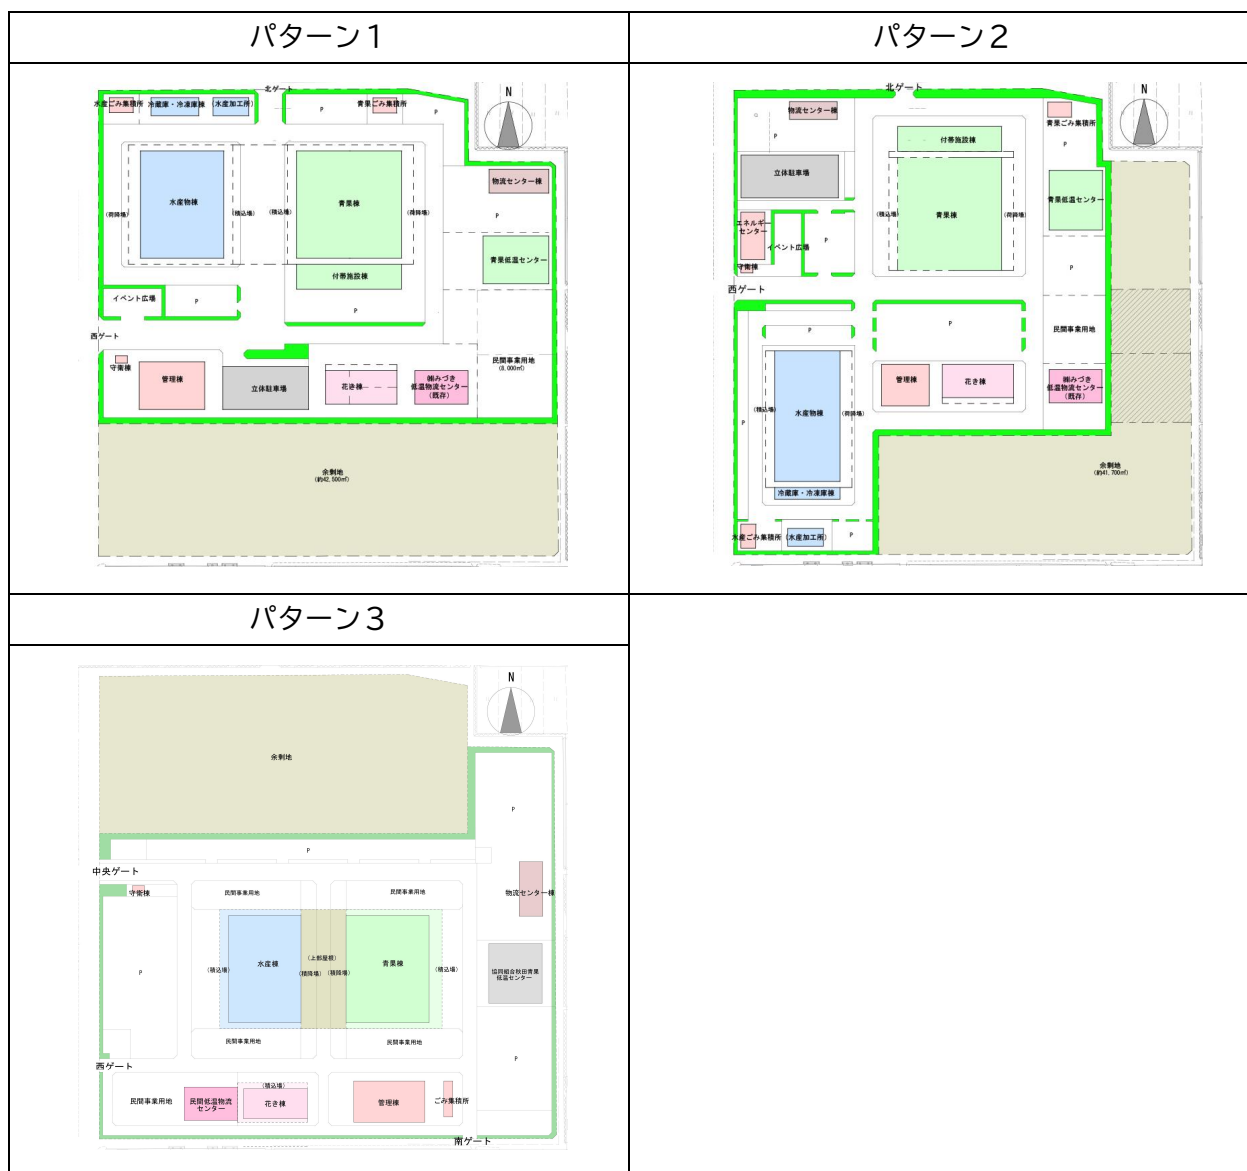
| パターン1 | パターン2 |
|---|---|
| 北ゲート<br>N<br>水産ごみ集積所 冷蔵庫・冷凍庫棟 水産加工所 P 青果ごみ集積所<br>物流センター棟<br>(荷降場) 水産物棟 (積込場) (積込場) 青果棟 (荷降場)<br>P<br>付帯施設棟<br>青果低温センター<br>イベント広場 P<br>P<br>西ゲート<br>守衛棟 管理棟 立体駐車場 花き棟 鯛みづき低温物流センター(既存)<br>民間事業用地 (8,000㎡)<br>余剰地 (約42,500㎡) | 北ゲート<br>N<br>物流センター棟<br>P<br>青果ごみ集積所<br>付帯施設棟<br>P<br>立体駐車場<br>(積込場) 青果棟 (荷降場)<br>青果低温センター<br>エネルギーセンター<br>イベント広場 P<br>守衛棟<br>P<br>西ゲート<br>P<br>P<br>民間事業用地<br>管理棟 花き棟<br>鯛みづき低温物流センター(既存)<br>(積込場) 水産物棟 (荷降場)<br>P<br>余剰地 (約41,700㎡)<br>冷蔵庫・冷凍庫棟<br>水産ごみ集積所 水産加工所 P |
| パターン3 | |
| N<br>余剰地<br>P<br>P<br>中央ゲート<br>守衛棟 民間事業用地 民間事業用地<br>物流センター棟<br>P (積込場) 水産棟 (上部屋根) (積降場) (積降場) 青果棟 (積込場)<br>協同組合秋田青果低温センター<br>民間事業用地 民間事業用地<br>P<br>西ゲート<br>(積込場)<br>民間事業用地 民間低温物流センター 花き棟 管理棟 ごみ集積所<br>南ゲート | |